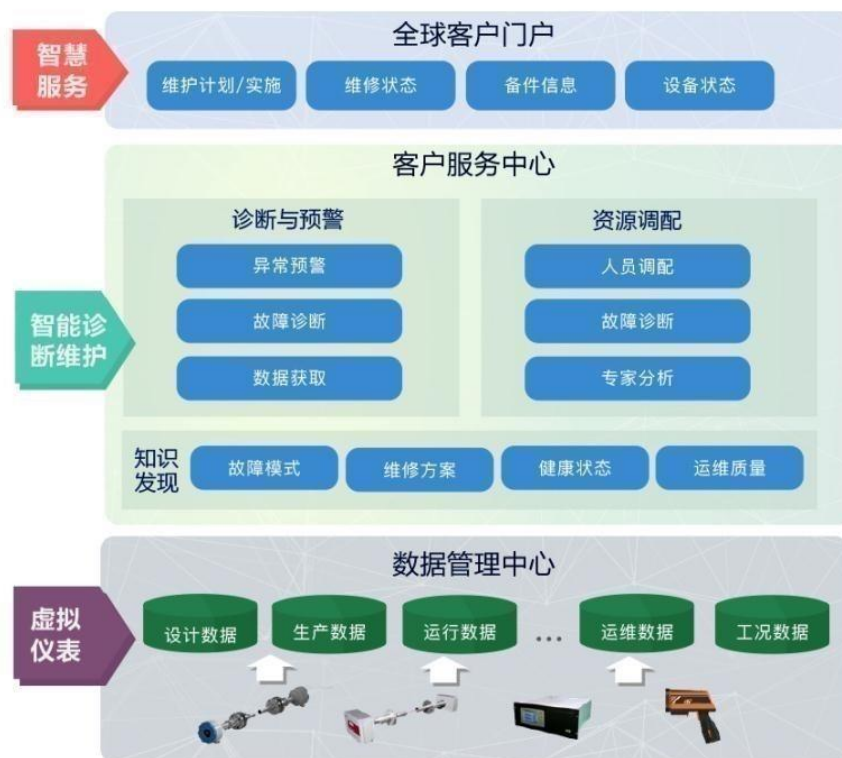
智慧服务

全球客户门户

维护计划/实施 维修状态 备件信息 设备状态

智能诊断维护

客户服务中心

诊断与预警

异常预警

故障诊断

数据获取

资源调配

人员调配

故障诊断

专家分析

知识发现

故障模式 维修方案 健康状态 运维质量

虚拟仪表

数据管理中心

设计数据 生产数据 运行数据 ... 运维数据 工况数据